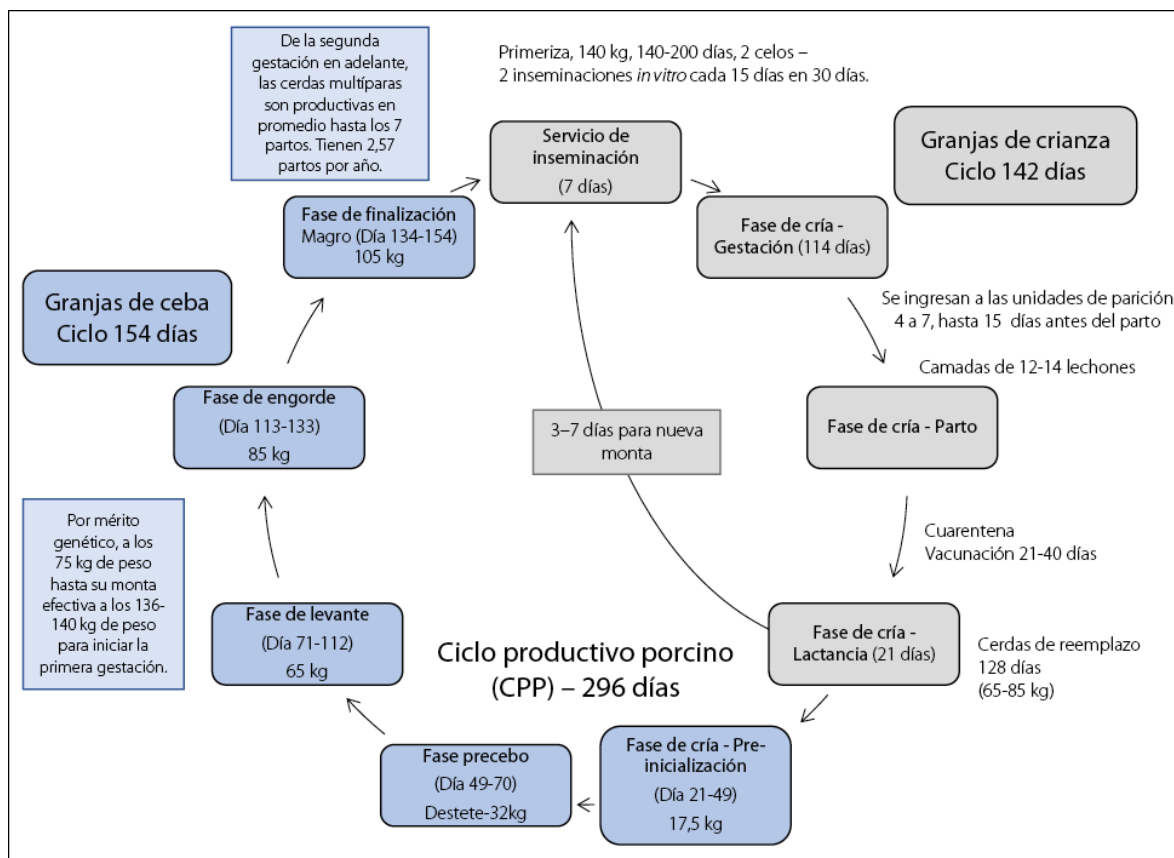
De la segunda gestación en adelante, las cerdas multíparas son productivas en promedio hasta los 7 partos. Tienen 2,57 partos por año.

Primeriza, 140 kg, 140-200 días, 2 celos – 2 inseminaciones *in vitro* cada 15 días en 30 días.

Servicio de inseminación
(7 días)

Granjas de crianza
Ciclo 142 días

Fase de finalización
Magro (Día 134-154)
105 kg

Fase de cría - Gestación (114 días)

Granjas de ceba
Ciclo 154 días

Se ingresan a las unidades de parición 4 a 7, hasta 15 días antes del parto

Camadas de 12-14 lechones

Fase de engorde
(Día 113-133)
85 kg

3–7 días para nueva monta

Fase de cría - Parto

Por mérito genético, a los 75 kg de peso hasta su monta efectiva a los 136-140 kg de peso para iniciar la primera gestación.

Cuarentena
Vacunación 21-40 días

Fase de levante
(Día 71-112)
65 kg

Ciclo productivo porcino
(CPP) – 296 días

Fase de cría - Lactancia (21 días)

Cerdas de reemplazo
128 días
(65-85 kg)

Fase precebo
(Día 49-70)
Destete-32kg

Fase de cría - Pre-inicialización
(Día 21-49)
17,5 kg